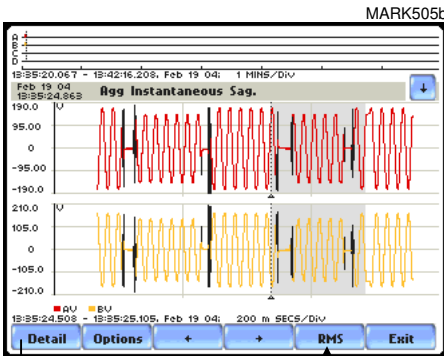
MARK505b

A
B
C
D

13:35:20.067 - 13:42:16.208, Feb 19 04: 1 MINS/Div

Feb 19 04
13:35:24.863

Agg Instantaneous Sag.

190.0 V
95.00
0
-95.00
-190.0

210.0 V
105.0
0
-105.0
-210.0

AV BV

13:35:24.508 - 13:35:25.105, Feb 19 04: 200 m SECS/Div

Detail Options ← → RMS Exit